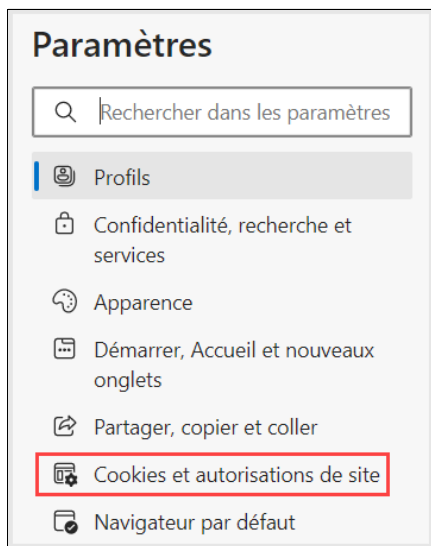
Paramètres

Rechercher dans les paramètres

Profils

Confidentialité, recherche et services

Apparence

Démarrer, Accueil et nouveaux onglets

Partager, copier et coller

Cookies et autorisations de site

Navigateur par défaut